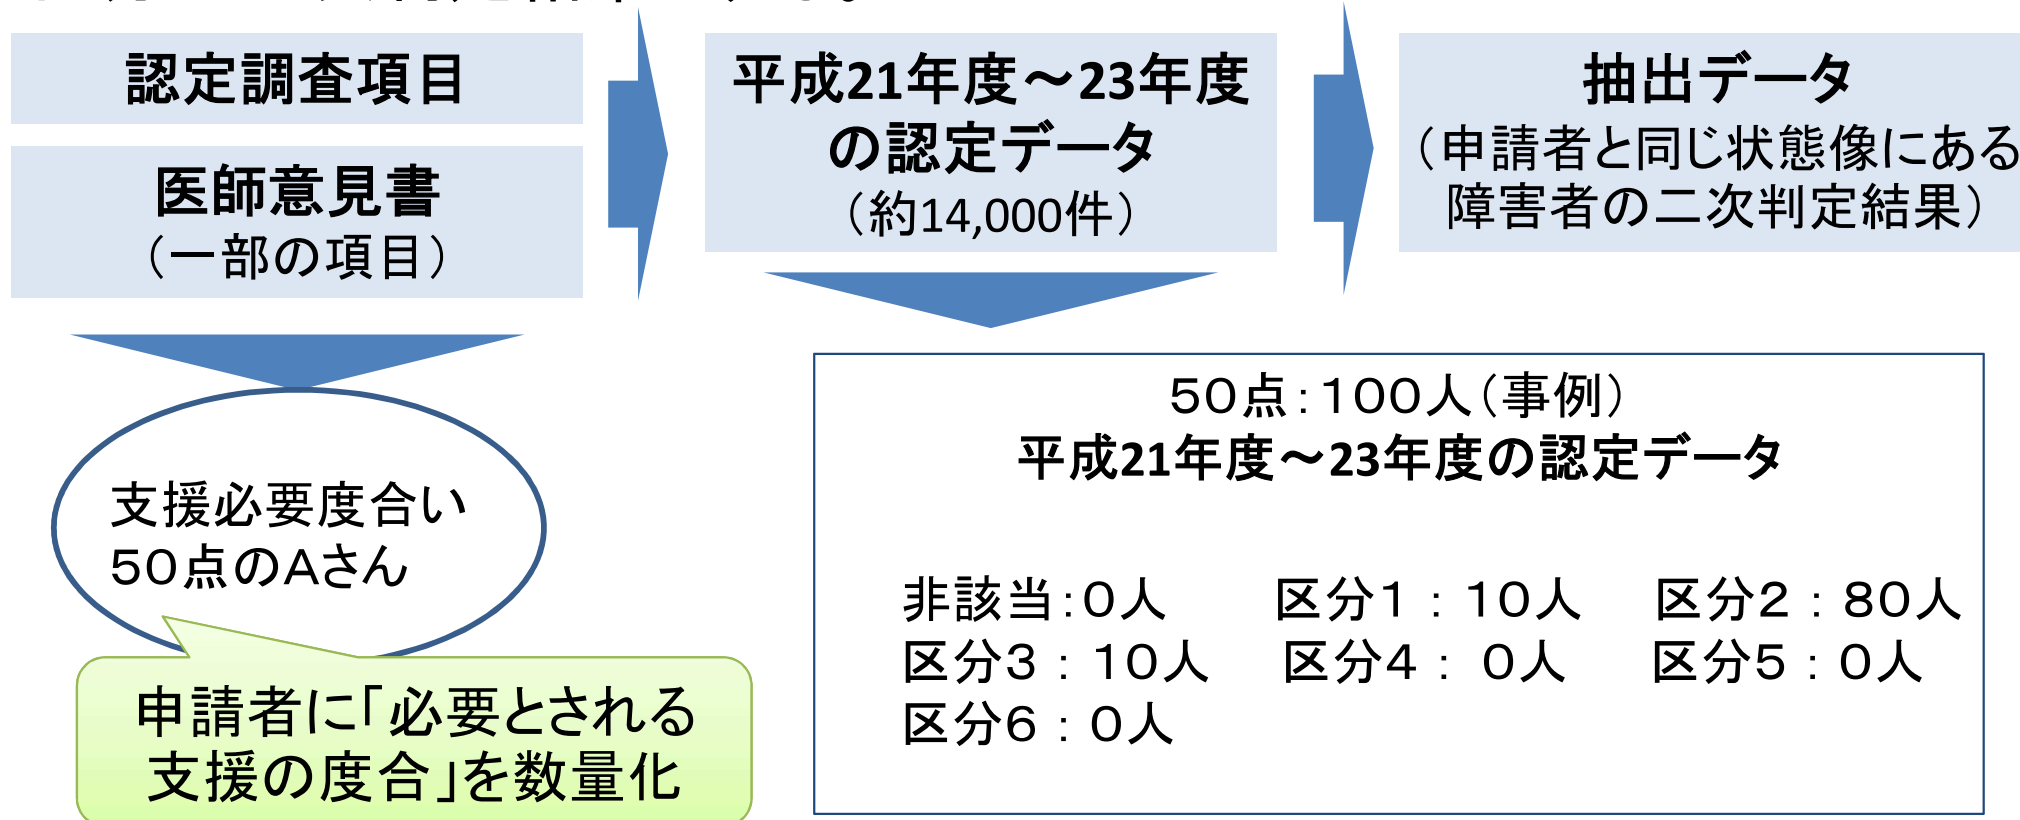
認定調査項目

医師意見書
（一部の項目）

平成21年度～23年度の認定データ
（約14,000件）

抽出データ
（申請者と同じ状態像にある障害者の二次判定結果）

支援必要度合い
50点のAさん

申請者に「必要とされる支援の度合」を数量化

50点：100人（事例）
平成21年度～23年度の認定データ

非該当：0人　区分1：10人　区分2：80人
区分3：10人　区分4：0人　区分5：0人
区分6：0人